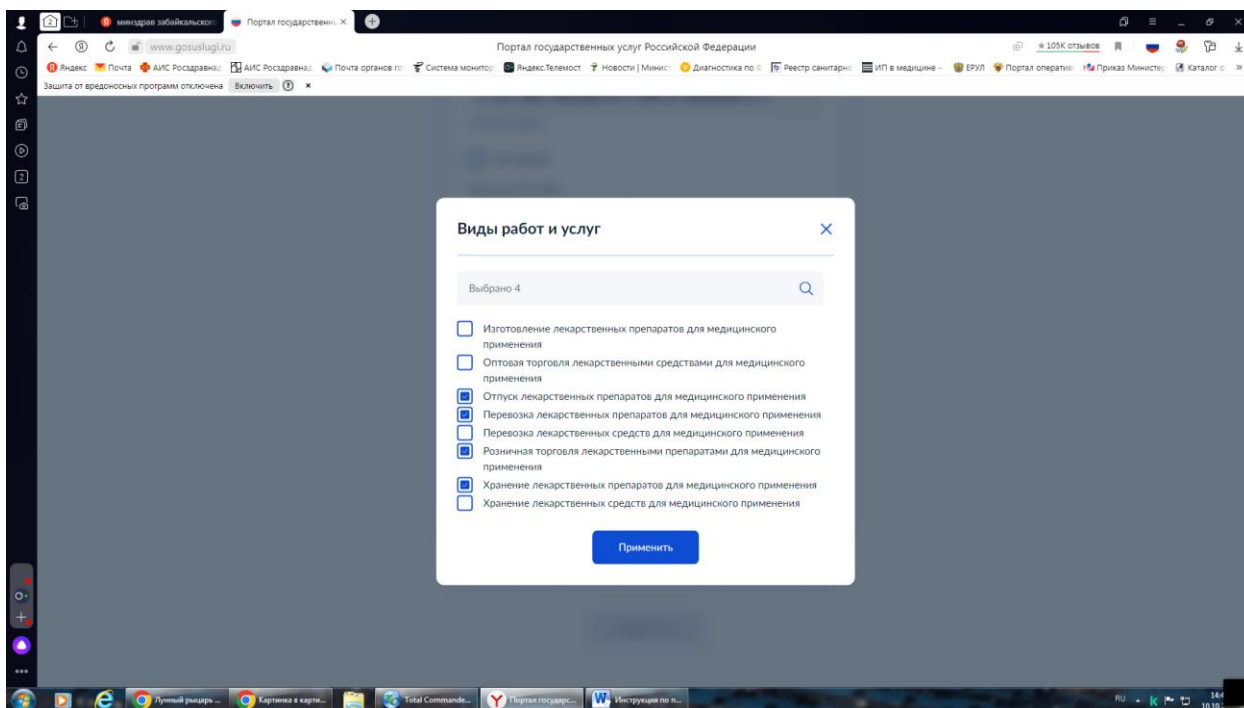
2 минздрав забайкальского Портал государственн ×

www.gosuslugi.ru Портал государственных услуг Российской Федерации ★105К отзывов

Яндекс Почта АИС Росздравнад АИС Росздравнад Почта органов го Система монитор Яндекс.Телемост Новости | Минист Диагностика по Реестр санитарно ИП в медицине - ЕРУЛ Портал оператив Приказ Министер Каталог »

Защита от вредоносных программ отключена Включить ? ×

Виды работ и услуг

Выбрано 4

Изготовление лекарственных препаратов для медицинского применения

Оптовая торговля лекарственными средствами для медицинского применения

Отпуск лекарственных препаратов для медицинского применения

Перевозка лекарственных препаратов для медицинского применения

Перевозка лекарственных средств для медицинского применения

Розничная торговля лекарственными препаратами для медицинского применения

Хранение лекарственных препаратов для медицинского применения

Хранение лекарственных средств для медицинского применения

Применить

Лунный рыцарь ... Картинка в карти... Total Commande... Портал государс... Инструкция по п...

RU 14:4 10.10.